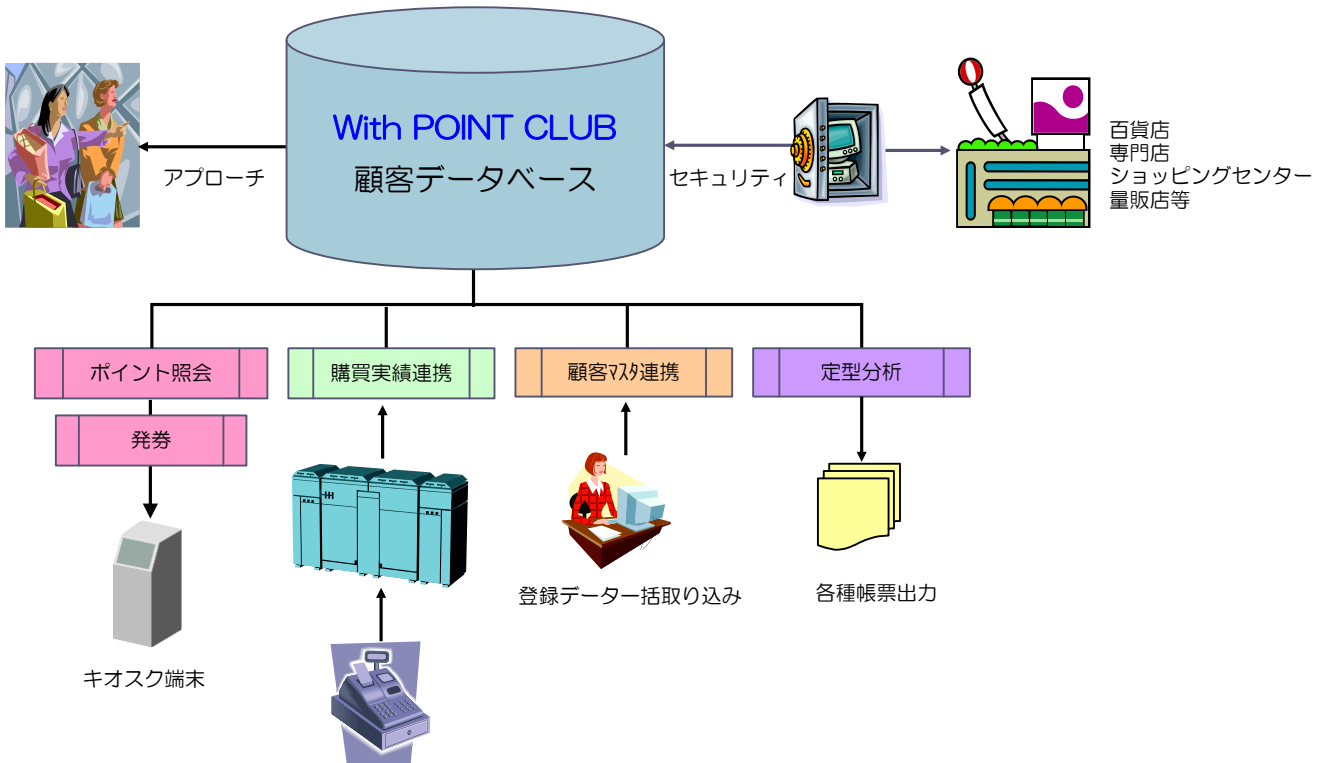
With POINT CLUB
顧客データベース

アプローチ

セキュリティ

百貨店
専門店
ショッピングセンター
量販店等

ポイント照会

発券

キオスク端末

購買実績連携

顧客ﾏｽﾀ連携

登録データ一括取り込み

定型分析

各種帳票出力